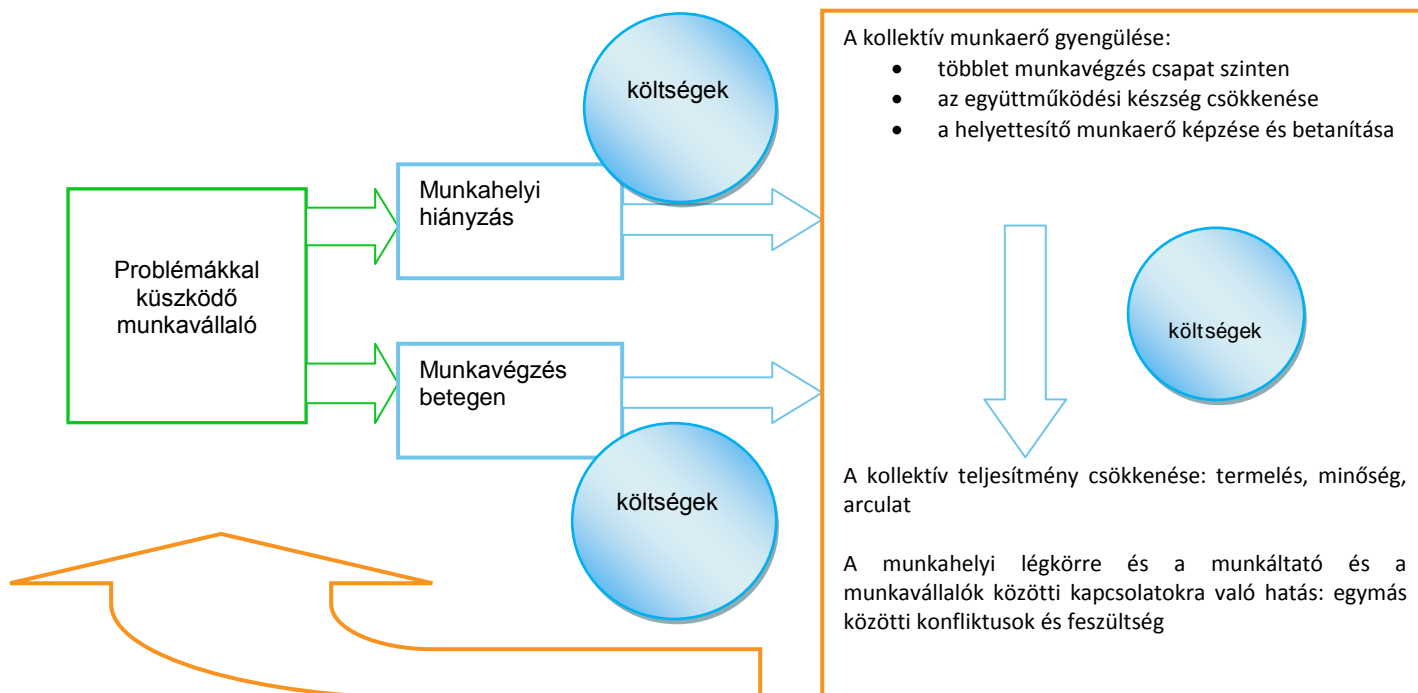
költségek

Munkahelyi hiányzás

Problémákkal küszködő munkavállaló

Munkavégzés betegen

költségek

A kollektív munkaerő gyengülése:
- többlet munkavégzés csapat szinten
- az együttműködési készség csökkenése
- a helyettesítő munkaerő képzése és betanítása

költségek

A kollektív teljesítmény csökkenése: termelés, minőség, arculat

A munkahelyi légkörre és a munkáltató és a munkavállalók közötti kapcsolatokra való hatás: egymás közötti konfliktusok és feszültség